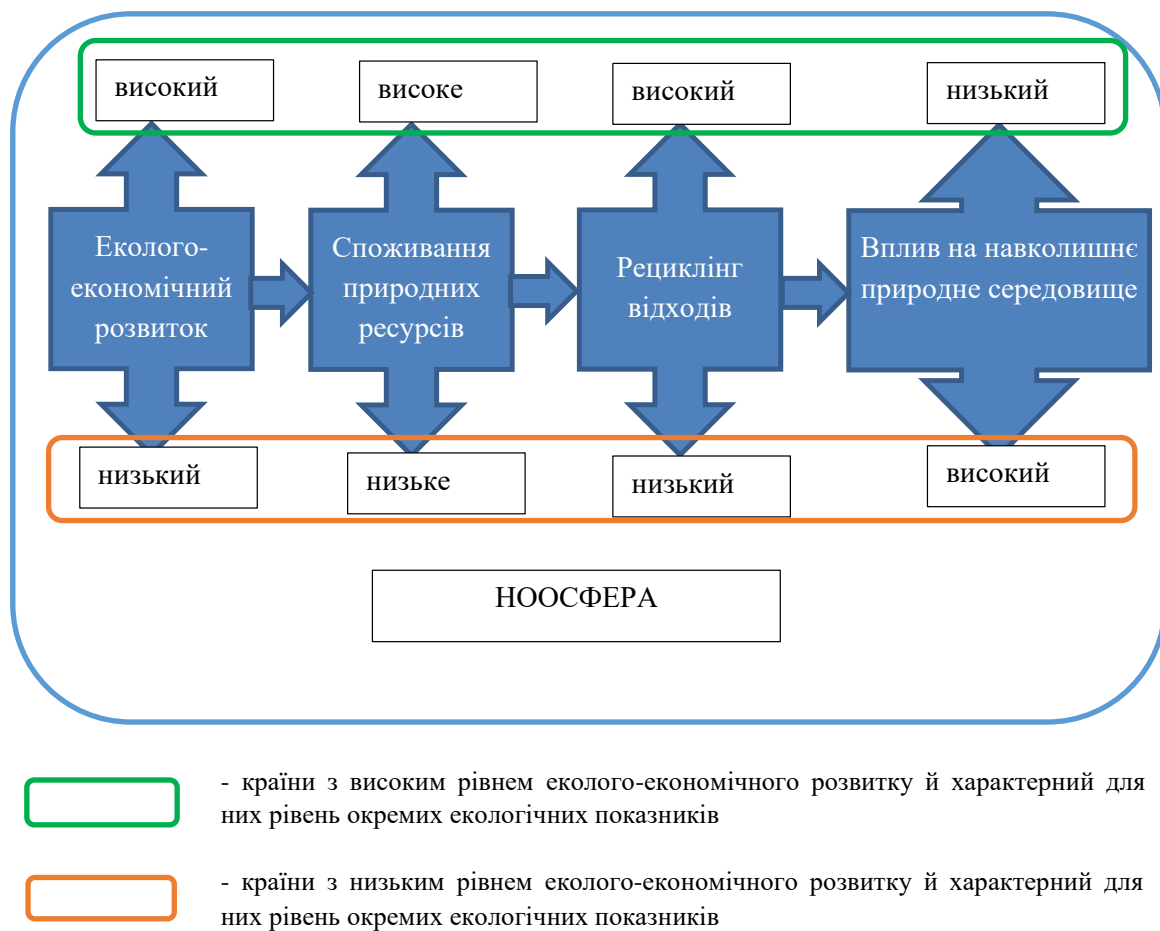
високий

високе

високий

низький

Еколого-економічний розвиток

Споживання природних ресурсів

Рециклінг відходів

Вплив на навколишнє природне середовище

низький

низьке

низький

високий

НООСФЕРА

- країни з високим рівнем еколого-економічного розвитку й характерний для них рівень окремих екологічних показників

- країни з низьким рівнем еколого-економічного розвитку й характерний для них рівень окремих екологічних показників